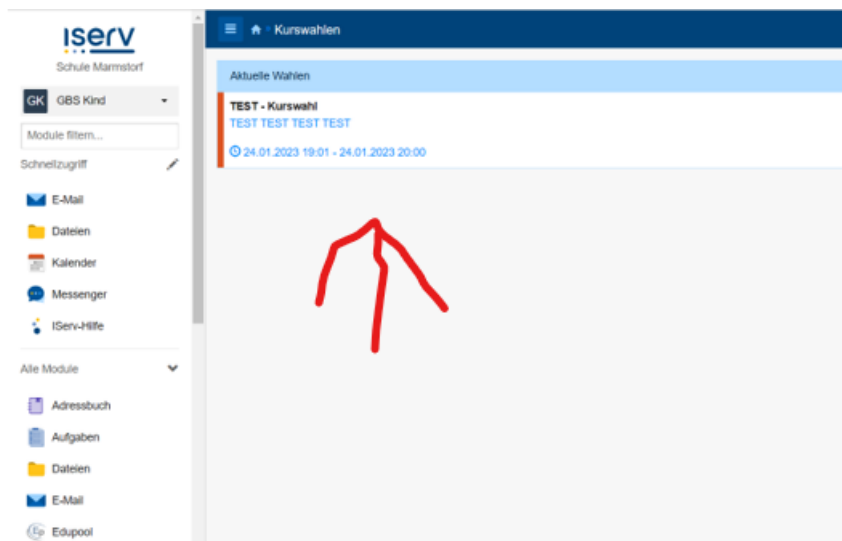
IServ
Schule Marmstorf

GK GBS Kind

Module filtern...

Schnellzugriff

E-Mail
Dateien
Kalender
Messenger
IServ-Hilfe

Alle Module

Adressbuch
Aufgaben
Dateien
E-Mail
Edupool

Kurswahlen

Aktuelle Wahlen

TEST - Kurswahl
TEST TEST TEST TEST
24.01.2023 19:01 - 24.01.2023 20:00